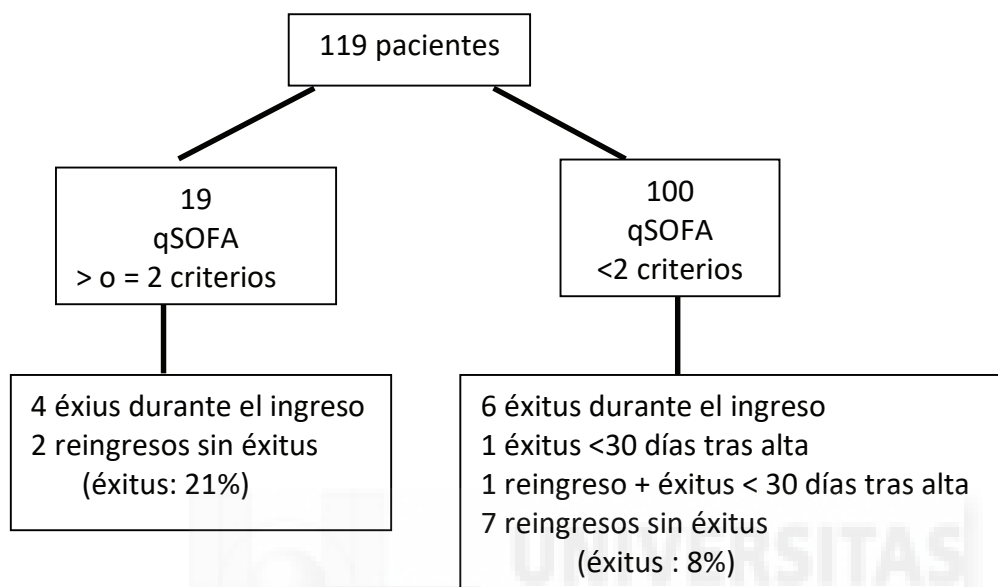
119 pacientes

19
qSOFA
> o = 2 criterios

100
qSOFA
<2 criterios

4 éxius durante el ingreso
2 reingresos sin éxitus
(éxitus: 21%)

6 éxitus durante el ingreso
1 éxitus <30 días tras alta
1 reingreso + éxitus < 30 días tras alta
7 reingresos sin éxitus
(éxitus : 8%)

UNIVERSITAS